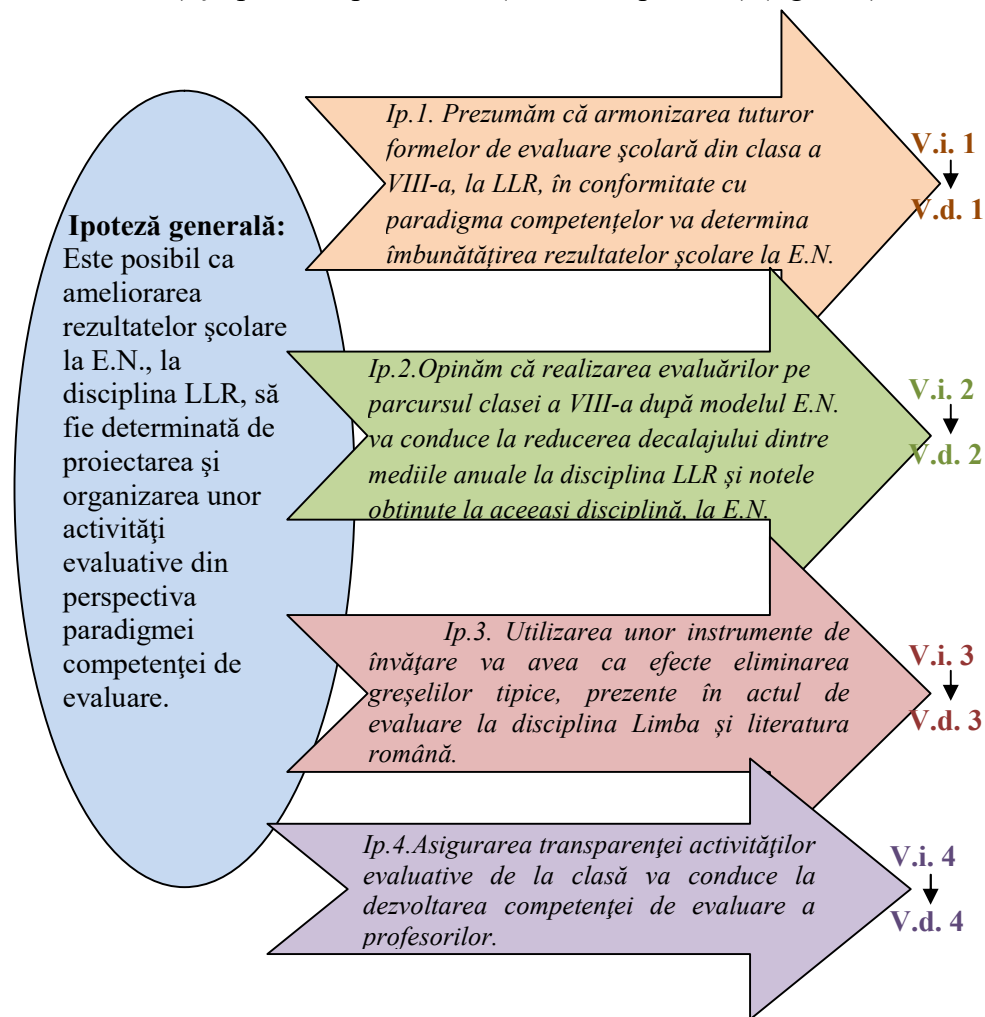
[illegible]

**Ipoteză generală:** Este posibil ca ameliorarea rezultatelor şcolare la E.N., la disciplina LLR, să fie determinată de proiectarea şi organizarea unor activităţi evaluative din perspectiva paradigmei competenţei de evaluare.

*Ip.1. Prezumăm că armonizarea tuturor formelor de evaluare şcolară din clasa a VIII-a, la LLR, în conformitate cu paradigma competenţelor va determina îmbunătăţirea rezultatelor şcolare la E.N.*

V.i. 1
V.d. 1

*Ip.2.Opinăm că realizarea evaluărilor pe parcursul clasei a VIII-a după modelul E.N. va conduce la reducerea decalajului dintre mediile anuale la disciplina LLR şi notele obtinute la aceeasi disciplină, la E.N.*

V.i. 2
V.d. 2

*Ip.3. Utilizarea unor instrumente de învăţare va avea ca efecte eliminarea greşelilor tipice, prezente în actul de evaluare la disciplina Limba și literatura română.*

V.i. 3
V.d. 3

*Ip.4.Asigurarea transparenţei activităţilor evaluative de la clasă va conduce la dezvoltarea competenţei de evaluare a profesorilor.*

V.i. 4
V.d. 4